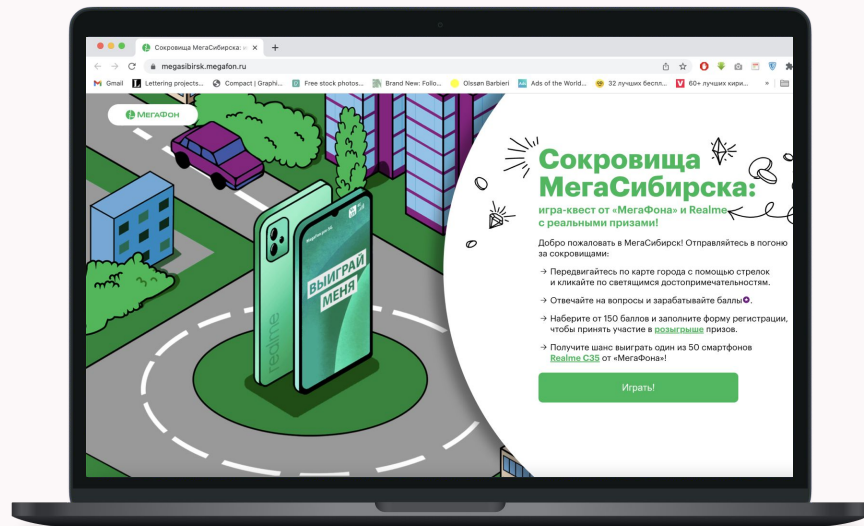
Сокровища МегаСибирска: и ×
+
megasibirsk.megafon.ru
Gmail
Lettering projects...
Compact | Graphi...
Free stock photos...
Brand New: Follo...
Olssen Barbieri
Ads of the World...
32 лучших беспл...
60+ лучших кири...

МегаФон

ВЫИГРАЙ МЕНЯ
realme

Сокровища МегаСибирска:
игра-квест от «МегаФона» и Realme с реальными призами!

Добро пожаловать в МегаСибирск! Отправляйтесь в погоню за сокровищами:

→ Передвигайтесь по карте города с помощью стрелок и кликайте по светящимся достопримечательностям.

→ Отвечайте на вопросы и зарабатывайте баллы.

→ Наберите от 150 баллов и заполните форму регистрации, чтобы принять участие в розыгрыше призов.

→ Получите шанс выиграть один из 50 смартфонов Realme C35 от «МегаФона»!

Играть!